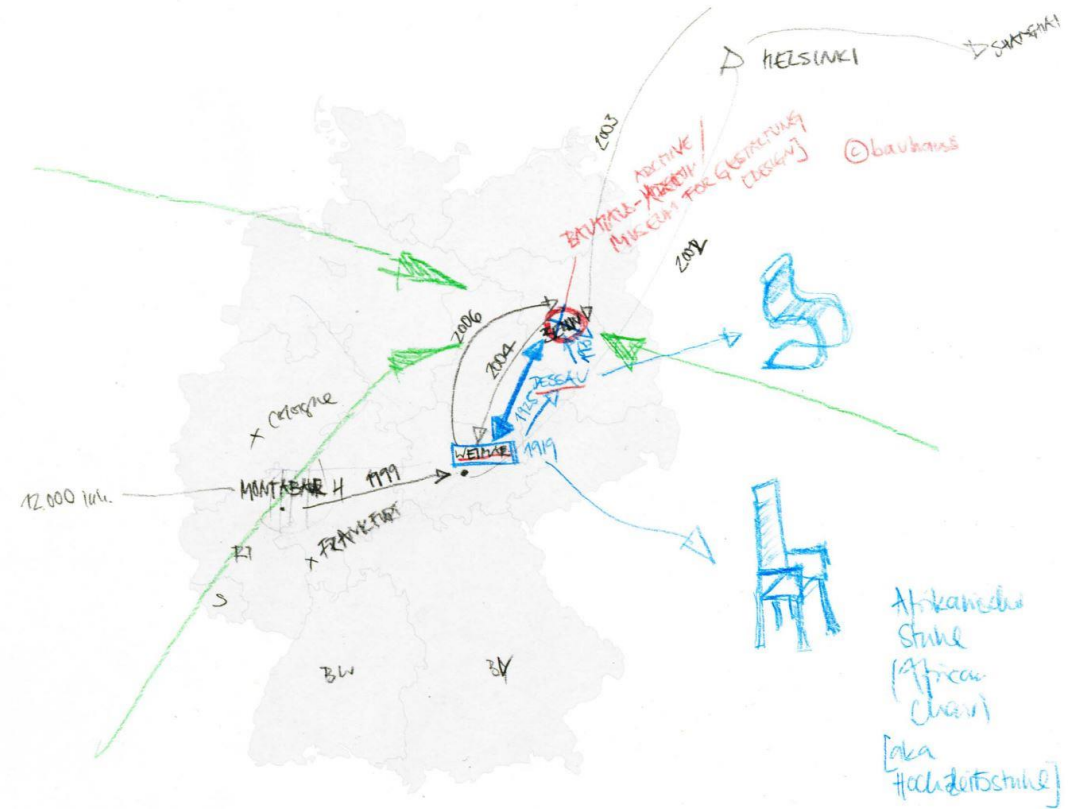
HELSINKI

SHANGHAI

2003

ARCHIVE / BAUHAUS-ARCHIV / MUSEUM FOR GESTALTUNG [DESIGN]

©bauhaus

2002

2006

BERLIN

2004

1932

DESSAU

1925

× Cologne

WEIMAR

1919

12.000 inh.

MONTABAUR 4

1999

× FRANKFURT

RP

S

BW

BY

Afrikanischer Stuhl [African Chair]

[aka Hochzeitsstuhl]